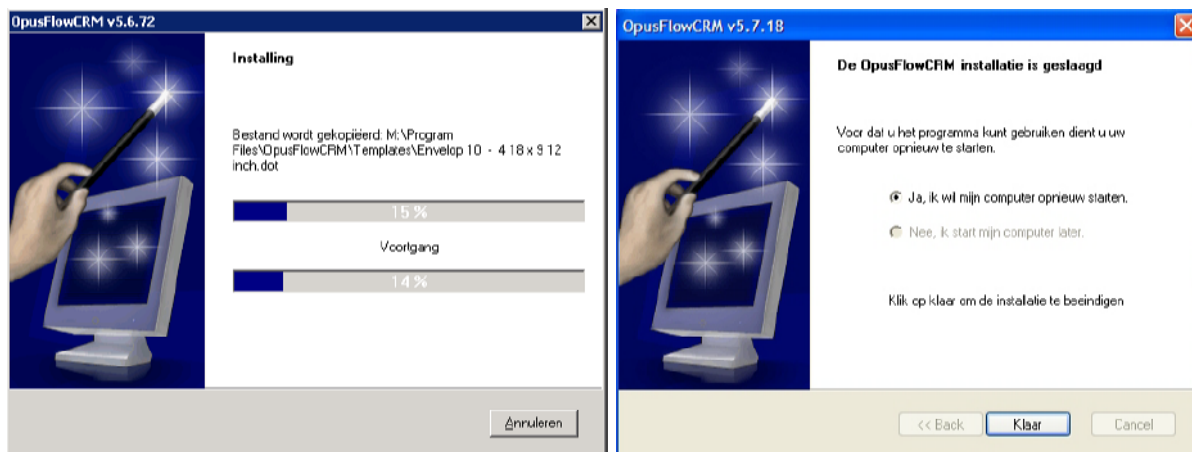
OpusFlowCRM v5.6.72

Installing

Bestand wordt gekopieërd: M:\Program Files\OpusFlowCRM\Templates\Envelop 10 - 4 18 x 9 12 inch.dot

15 %

Voortgang

14 %

Annuleren

OpusFlowCRM v5.7.18

De OpusFlowCRM installatie is geslaagd

Voor dat u het programma kunt gebruiken dient u uw computer opnieuw te starten.

Ja, ik wil mijn computer opnieuw starten.

Nee, ik start mijn computer later.

Klik op klaar om de installatie te beeindigen

<< Back

Klaar

Cancel